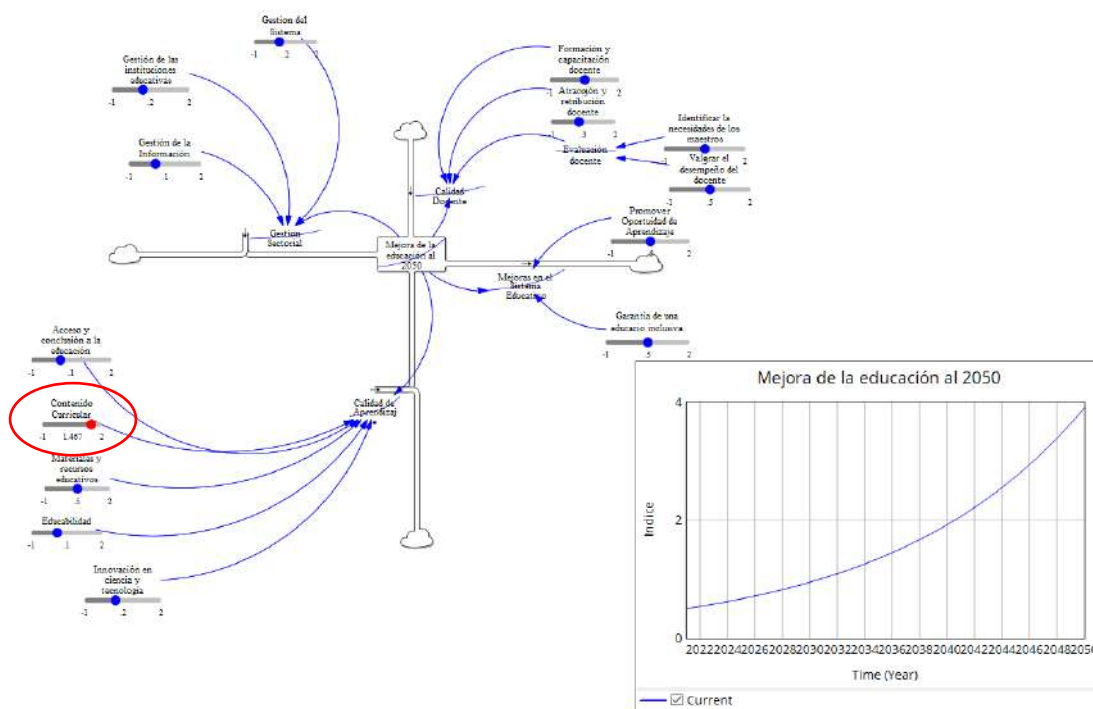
Gestion del Sistema
-1 .2 2

Gestión de las instituciones educativas
-1 .2 2

Gestión de la Información
-1 .1 2

Gestion Sectorial

Formación y capacitación docente
-1 2

Atracción y retribución docente
-1 .3 2

Identificar la necesidades de los maestros

Evaluación docente

Valorar el desempeño del docente
-1 .5 2

Calidad Docente

Mejora de la educación al 2050

Promover Oportunidad de Aprendizaje
-1 .5 2

Mejoras en el Sistema Educativo

Garantía de una educacio inclusiva
-1 .5 2

Acceso y conclusión a la educación
-1 .1 2

Contenido Curricular
-1 1.467 2

Calidad de Aprendizaj

Materiales y recursos educativos
-1 .5 2

Educabilidad
-1 .1 2

Innovación en ciencia y tecnologia
-1 .2 2

Mejora de la educación al 2050

Indice

4
2
0

2022 2024 2026 2028 2030 2032 2034 2036 2038 2040 2042 2044 2046 2048 2050

Time (Year)

☑ Current